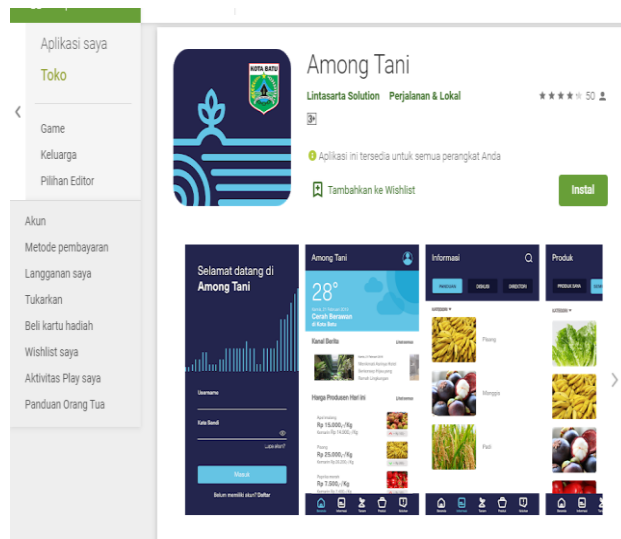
Aplikasi saya
Toko

Game
Keluarga
Pilihan Editor

Akun
Metode pembayaran
Langganan saya
Tukarkan
Beli kartu hadiah
Wishlist saya
Aktivitas Play saya
Panduan Orang Tua

KOTA BATU

Among Tani
Lintasarta Solution Perjalanan & Lokal
50
3+
Aplikasi ini tersedia untuk semua perangkat Anda
Tambahkan ke Wishlist
Instal

Selamat datang di
Among Tani
Username
Kata Sandi
Lupa sandi?
Masuk
Belum memiliki akun? Daftar

Among Tani
28°
Cerah Berawan
di Kota Batu
Kanal Berita
Lihat semua
Harga Produsen Hari ini
Rp 15.000,-/Kg
Rp 25.000,-/Kg
Rp 7.000,-/Kg

Informasi
Pisang
Manggis
Padi

Produk
PRODUK SAYA
KATEGORI
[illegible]